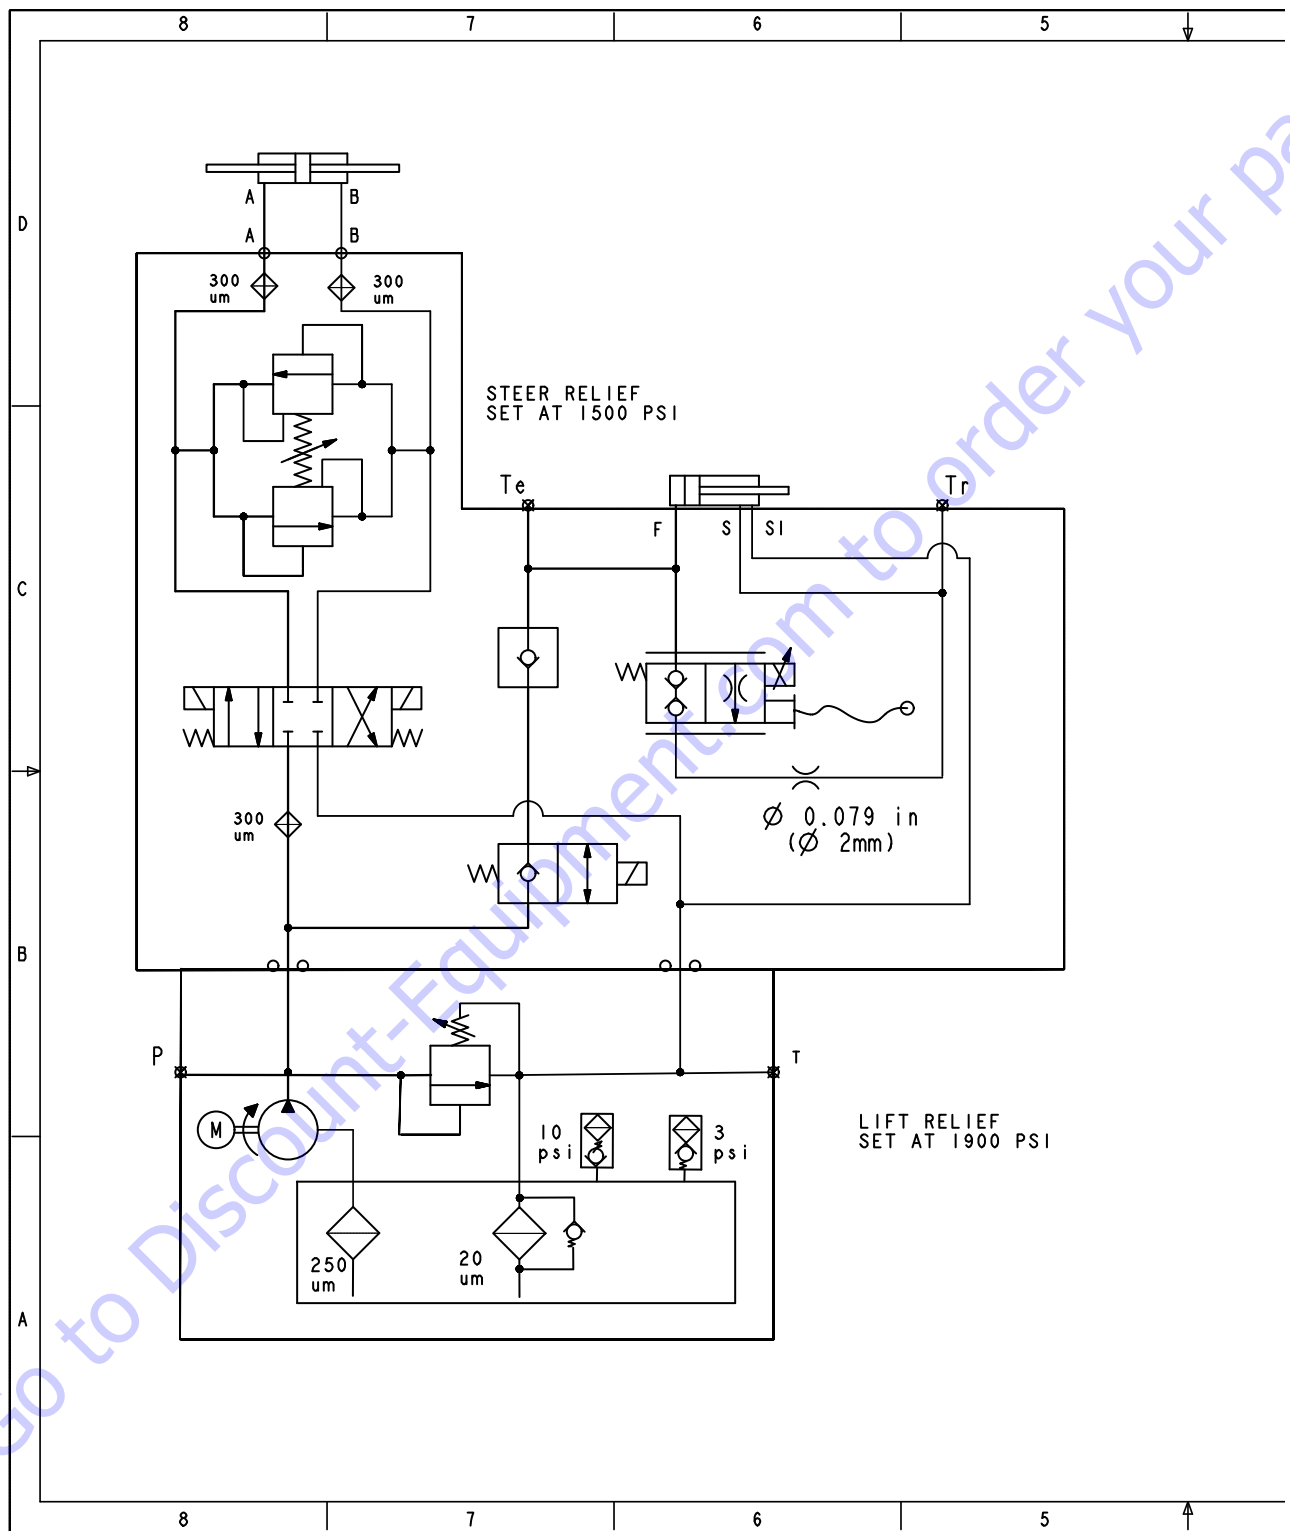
8
7
6
5

D
C
B
A

A
B
A
B
300
um
300
um

STEER RELIEF
SET AT 1500 PSI

Te
Tr
F
S
SI

300
um

$\varnothing$ 0.079 in
($\varnothing$ 2mm)

P
T
M

10
psi
3
psi

LIFT RELIEF
SET AT 1900 PSI

250
um
20
um

8
7
6
5

go to Discount-Equipment.com to order your pa